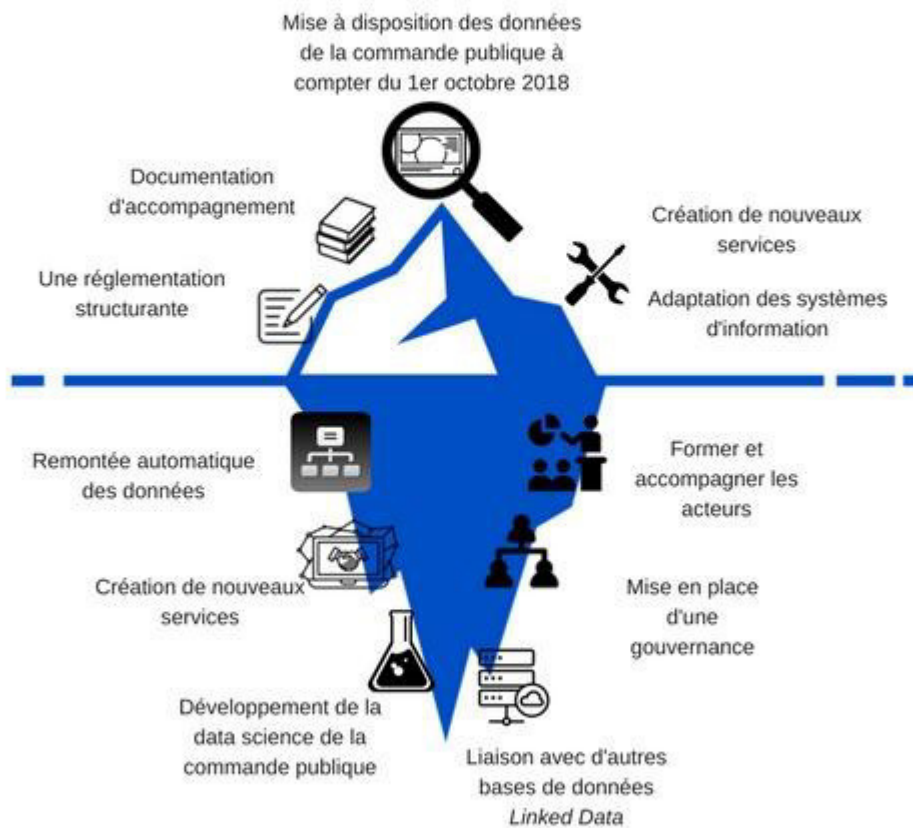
Mise à disposition des données de la commande publique à compter du 1er octobre 2018

Documentation d'accompagnement

Une réglementation structurante

Création de nouveaux services

Adaptation des systèmes d'information

Remontée automatique des données

Former et accompagner les acteurs

Création de nouveaux services

Mise en place d'une gouvernance

Développement de la data science de la commande publique

Liaison avec d'autres bases de données
*Linked Data*